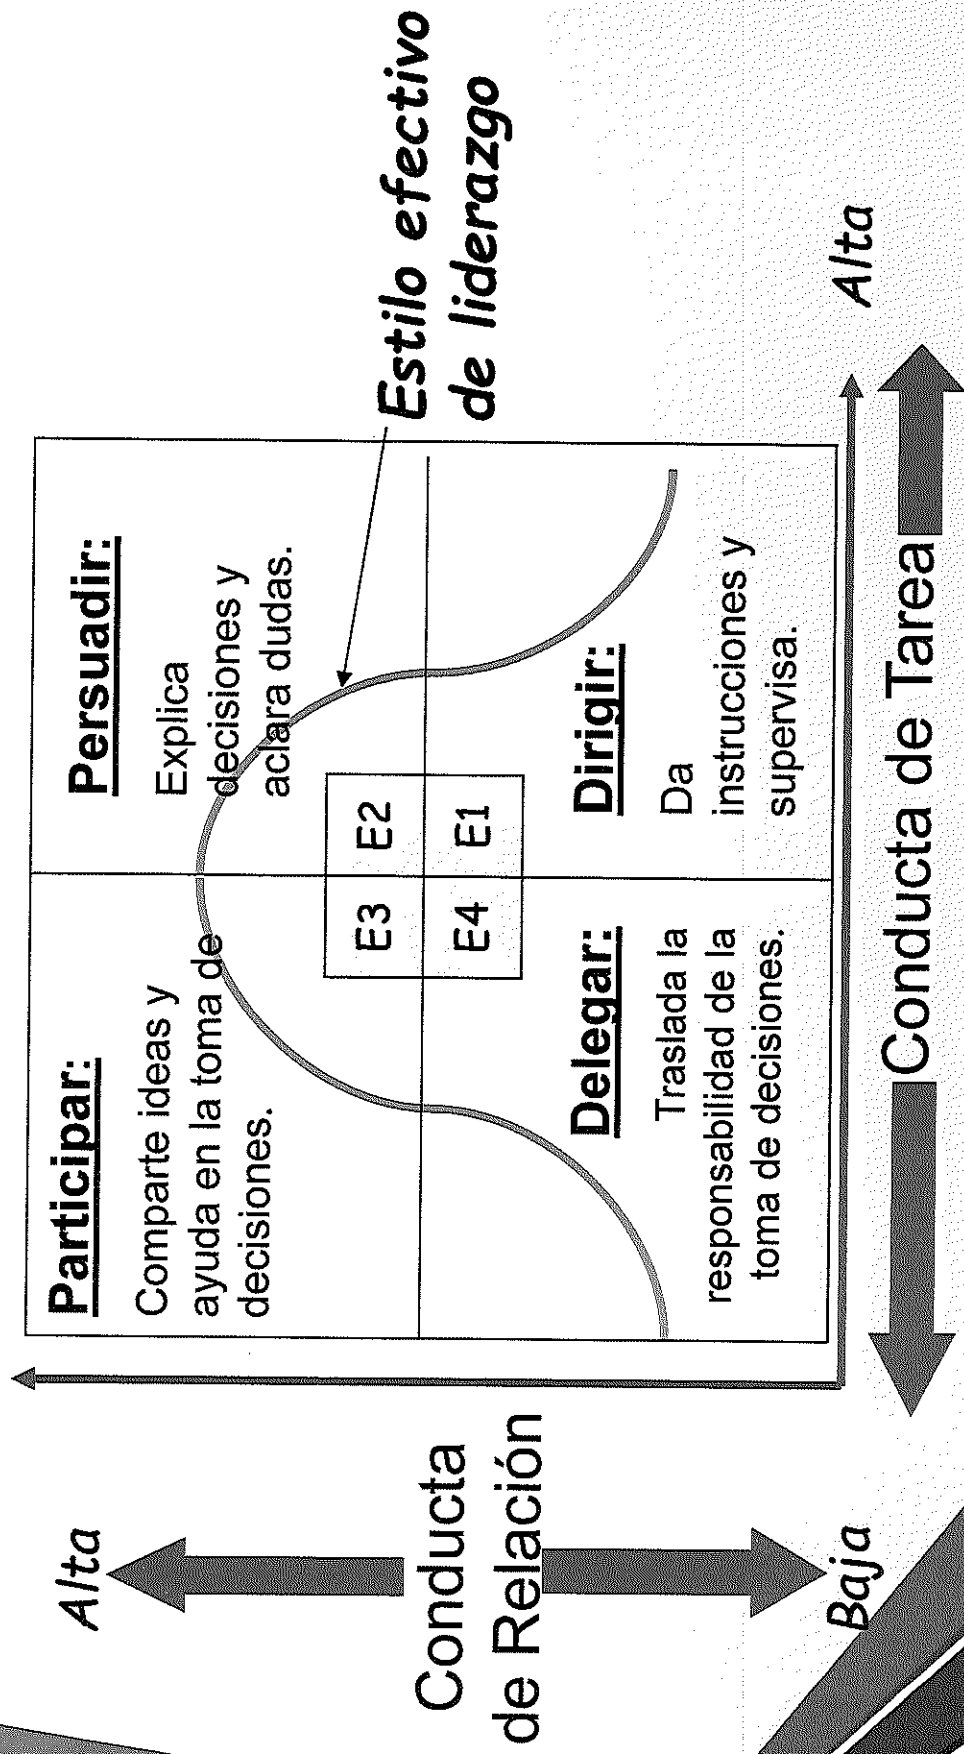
Estilo efectivo de liderazgo

Alta

Conducta de Relación

Baja

Participar:
Comparte ideas y ayuda en la toma de decisiones.

Persuadir:
Explica decisiones y aclara dudas.

E3 E2
E4 E1

Delegar:
Traslada la responsabilidad de la toma de decisiones.

Dirigir:
Da instrucciones y supervisa.

Conducta de Tarea

Alta